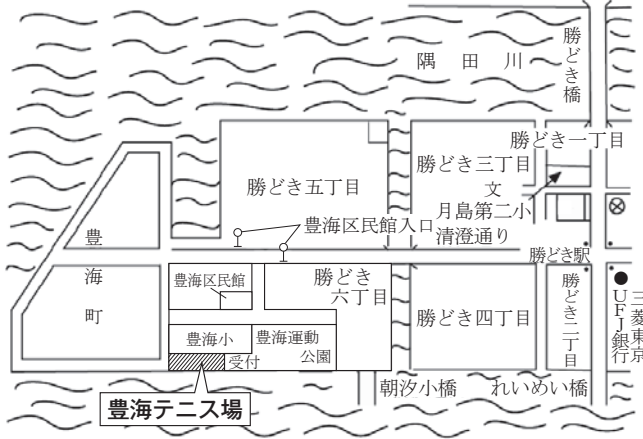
隅　田　川

勝どき橋

勝どき一丁目

勝どき三丁目

文

月島第二小

勝どき五丁目

豊海区民館入口

清澄通り

勝どき駅

豊

海

町

豊海区民館

勝どき
六丁目

勝どき四丁目

勝どき二丁目

三菱UFJ銀行東京

豊海小

豊海運動公園

受付

朝汐小橋

れいめい橋

豊海テニス場